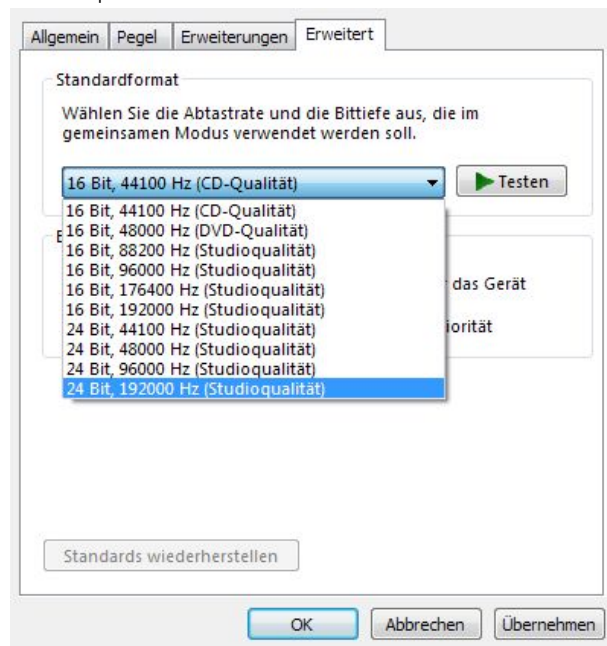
Allgemein | Pegel | Erweiterungen | Erweitert

Standardformat

Wählen Sie die Abtastrate und die Bittiefe aus, die im gemeinsamen Modus verwendet werden soll.

16 Bit, 44100 Hz (CD-Qualität)

Testen

16 Bit, 44100 Hz (CD-Qualität)
16 Bit, 48000 Hz (DVD-Qualität)
16 Bit, 88200 Hz (Studioqualität)
16 Bit, 96000 Hz (Studioqualität)
16 Bit, 176400 Hz (Studioqualität)
16 Bit, 192000 Hz (Studioqualität)
24 Bit, 44100 Hz (Studioqualität)
24 Bit, 48000 Hz (Studioqualität)
24 Bit, 96000 Hz (Studioqualität)
24 Bit, 192000 Hz (Studioqualität)

B

das Gerät

iorität

Standards wiederherstellen

OK | Abbrechen | Übernehmen